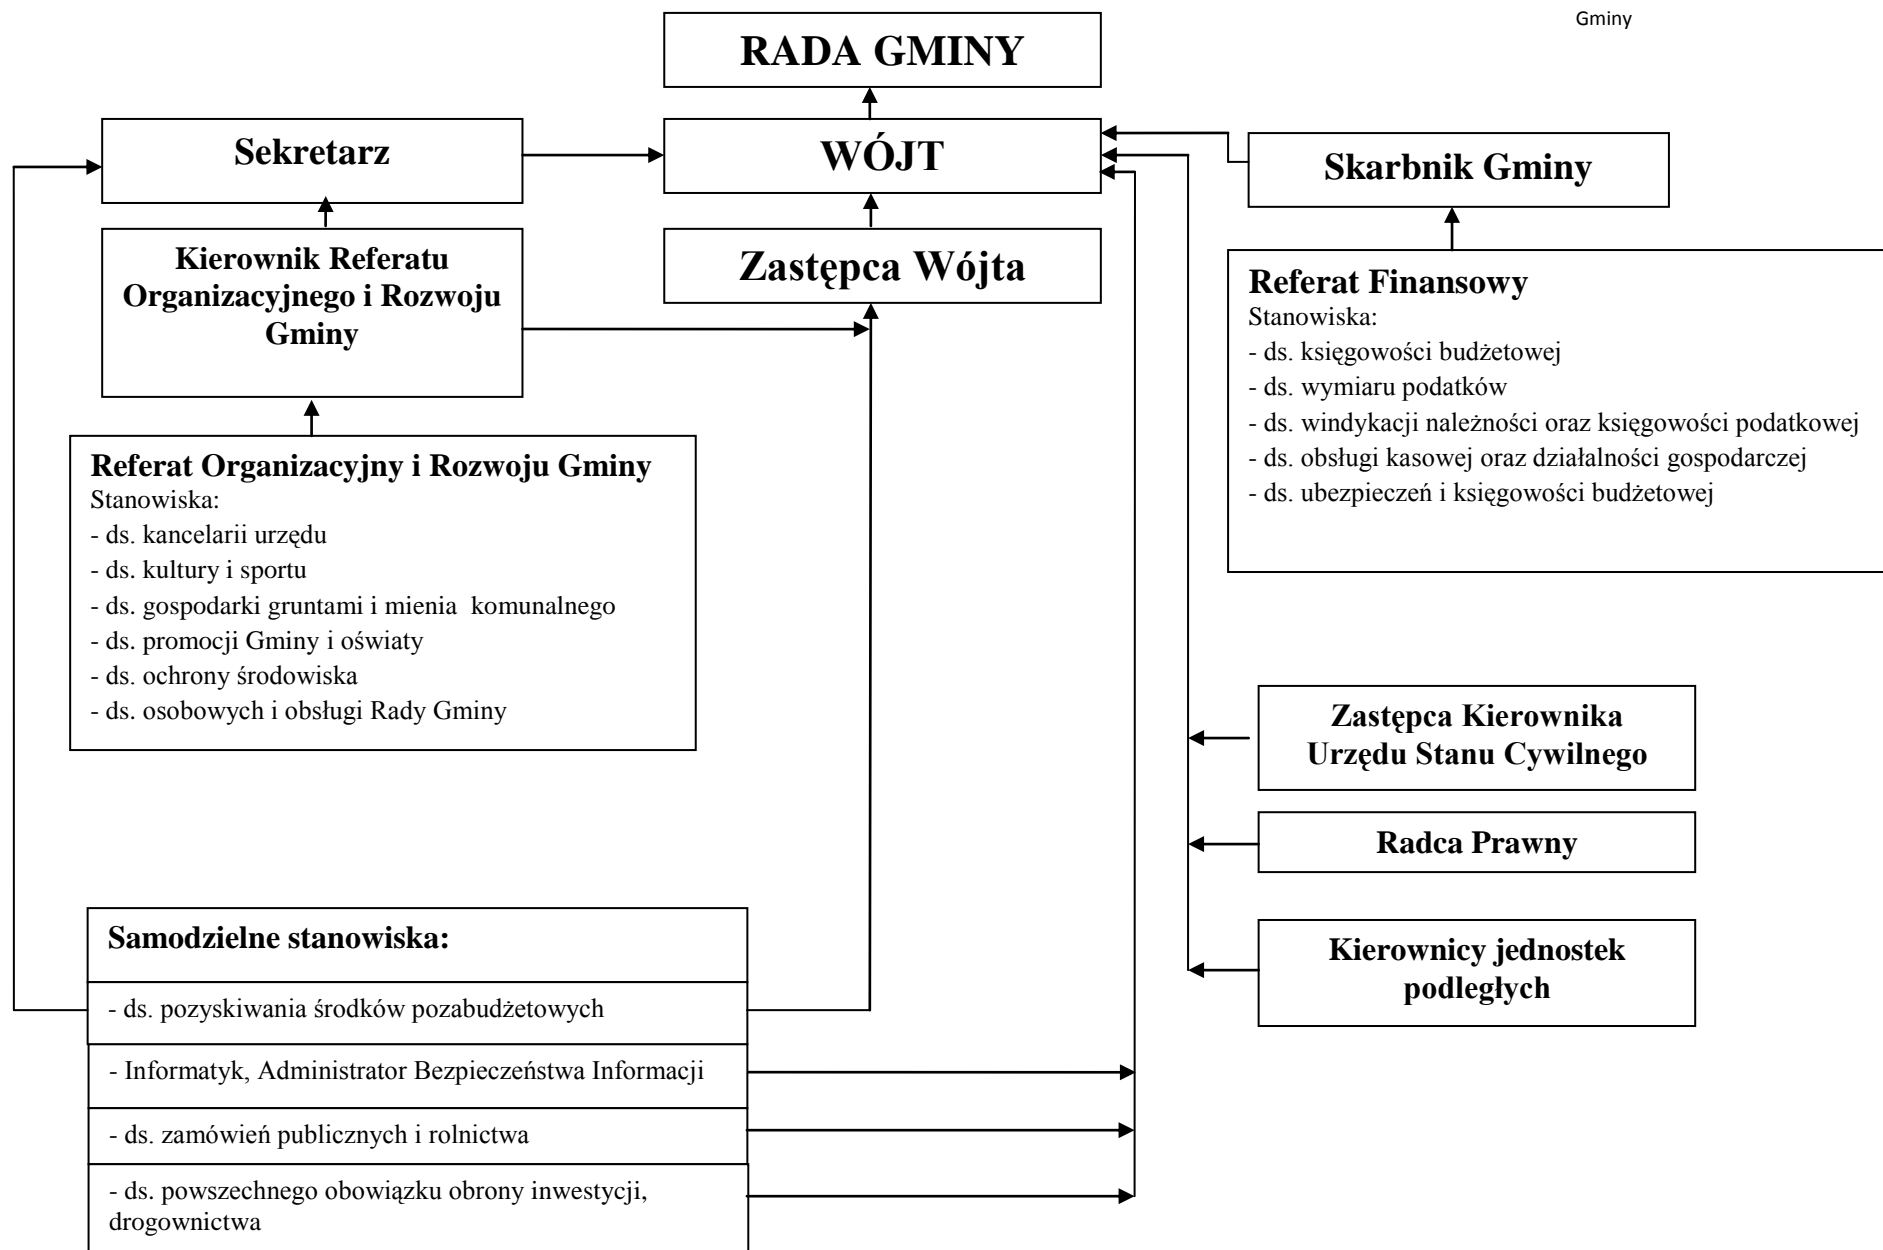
Gminy

RADA GMINY

Sekretarz

WÓJT

Skarbnik Gminy

Kierownik Referatu Organizacyjnego i Rozwoju Gminy

Zastępca Wójta

Referat Finansowy
Stanowiska:
- ds. księgowości budżetowej
- ds. wymiaru podatków
- ds. windykacji należności oraz księgowości podatkowej
- ds. obsługi kasowej oraz działalności gospodarczej
- ds. ubezpieczeń i księgowości budżetowej

Referat Organizacyjny i Rozwoju Gminy
Stanowiska:
- ds. kancelarii urzędu
- ds. kultury i sportu
- ds. gospodarki gruntami i mienia komunalnego
- ds. promocji Gminy i oświaty
- ds. ochrony środowiska
- ds. osobowych i obsługi Rady Gminy

Zastępca Kierownika Urzędu Stanu Cywilnego

Radca Prawny

Kierownicy jednostek podległych

Samodzielne stanowiska:

- ds. pozyskiwania środków pozabudżetowych

- Informatyk, Administrator Bezpieczeństwa Informacji

- ds. zamówień publicznych i rolnictwa

- ds. powszechnego obowiązku obrony inwestycji, drogownictwa